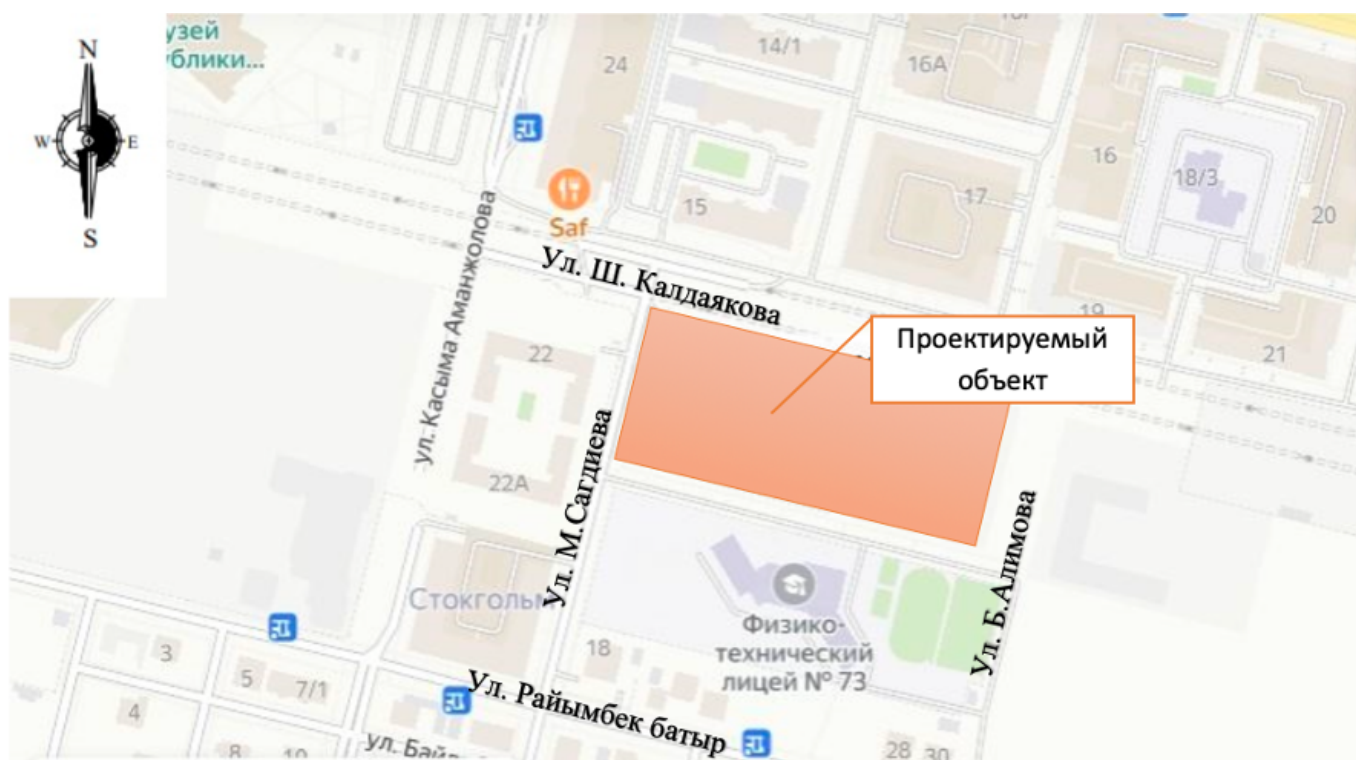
N
W
E
S

узей
блики...

24
14/1
16А
16
18/3
20
17
15
Saf
19
21

Ул. Ш. Калдаякова

Проектируемый объект

ул. Касыма Аманжолова
22
22А
Ул. М.Сагдиева
Стокгольм
Ул. Б.Алимова
Физико-технический лицей № 73
18
3
5
7/1
4
8
10
28
30
Ул. Райымбек батыр
ул. Бай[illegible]